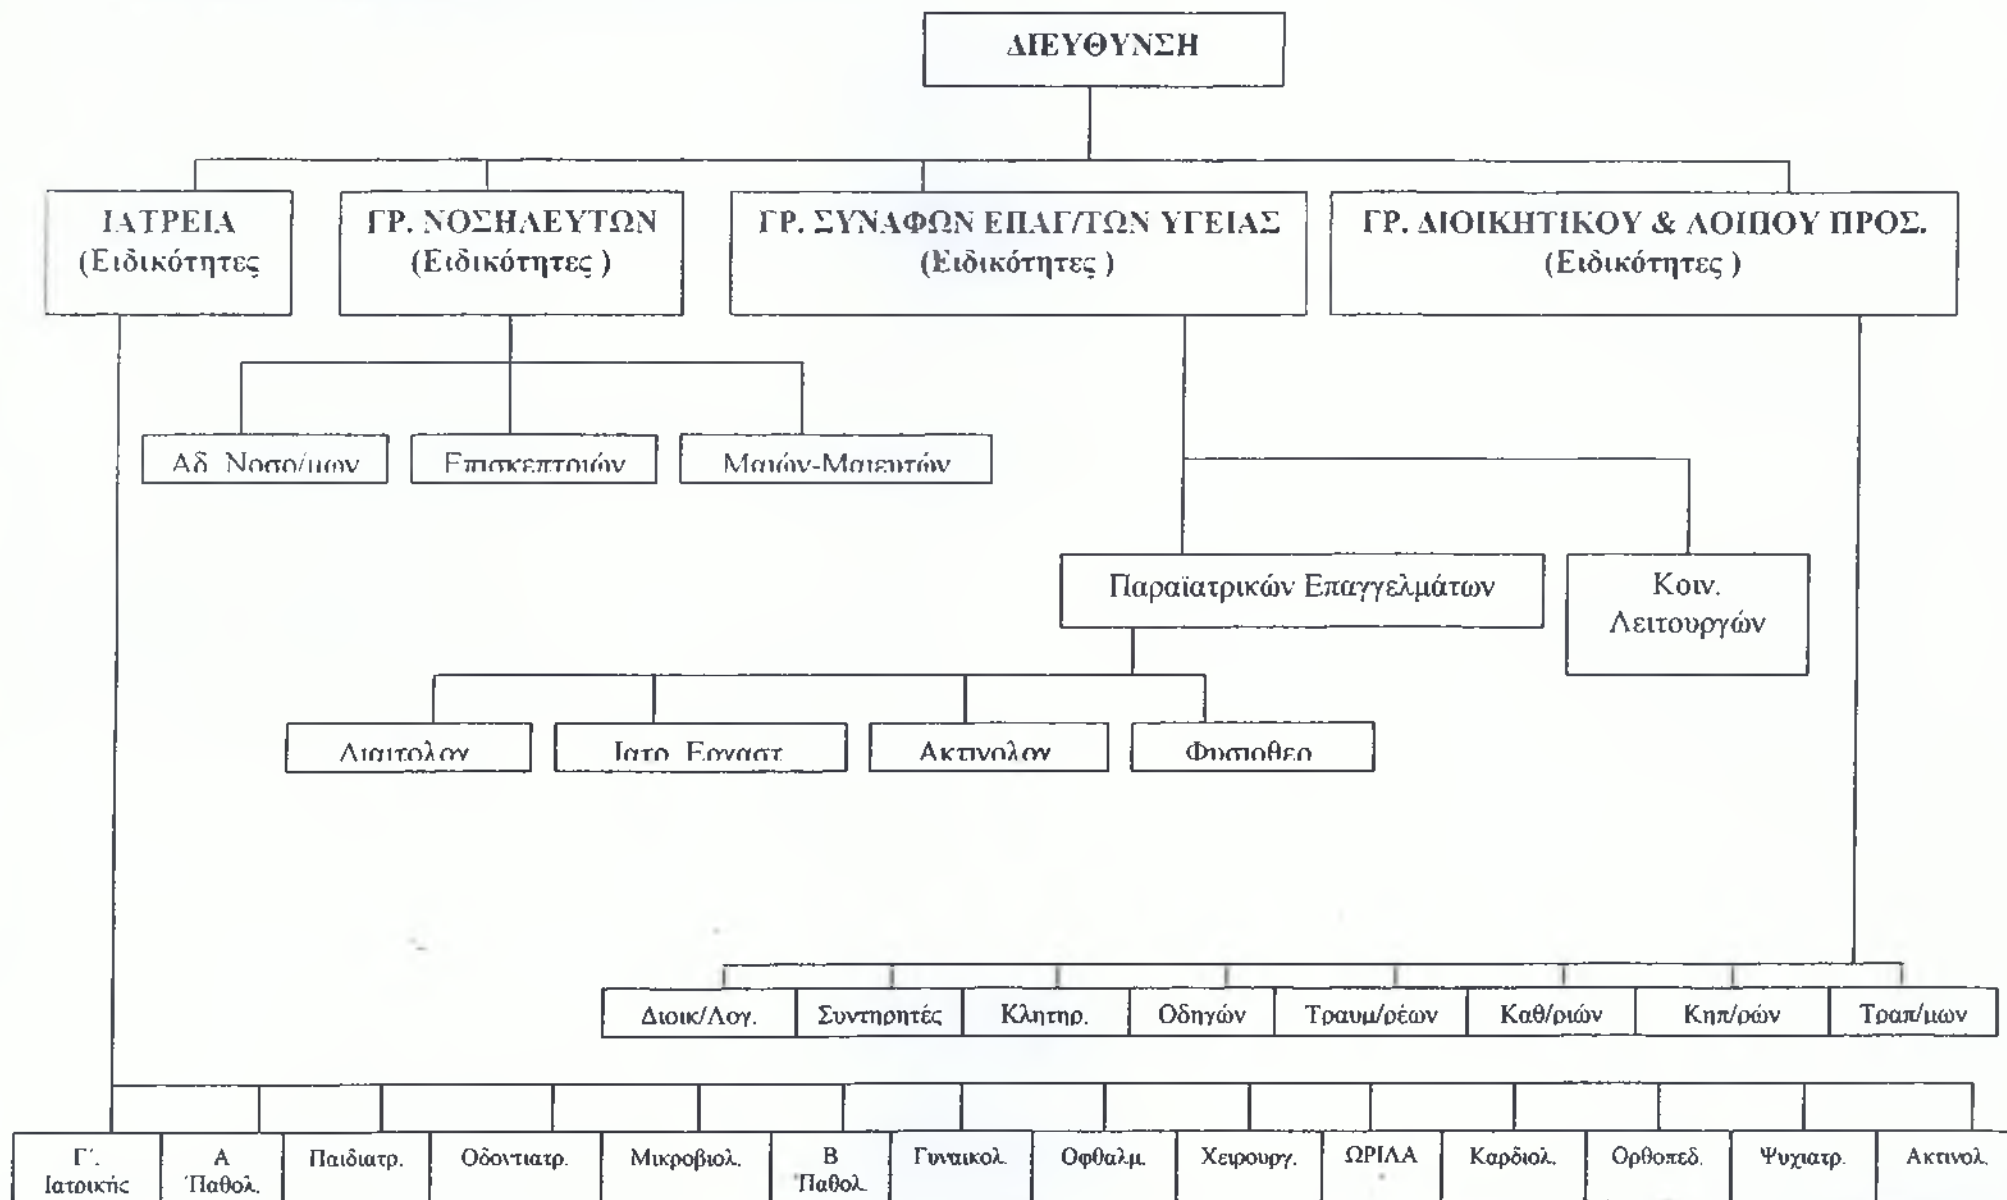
ΔΙΕΥΘΥΝΣΗ

ΙΑΤΡΕΙΑ (Ειδικότητες

ΓΡ. ΝΟΣΗΛΕΥΤΩΝ (Ειδικότητες )

ΓΡ. ΣΥΝΑΦΩΝ ΕΠΑΓ/ΤΩΝ ΥΓΕΙΑΣ (Ειδικότητες )

ΓΡ. ΔΙΟΙΚΗΤΙΚΟΥ & ΛΟΙΠΟΥ ΠΡΟΣ. (Ειδικότητες )

Αδ. Νοσο/μων

Επισκεπτριών

Μαιών-Μαιευτών

Παραϊατρικών Επαγγελμάτων

Κοιν. Λειτουργών

Διαιτολ.

Ιατρ. Εργαστ.

Ακτινολ.

Φυσιοθερ.

Διοικ/Λογ.

Συντηρητές

Κλητηρ.

Οδηγών

Τραυμ/ρέων

Καθ/ριών

Κηπ/ρών

Τραπ/μων

Γ'. Ιατρικής

Α Παθολ.

Παιδιατρ.

Οδοντιατρ.

Μικροβιολ.

Β Παθολ.

Γυναικολ.

Οφθαλμ.

Χειρουργ.

ΩΡΙΛΑ

Καρδιολ.

Ορθοπεδ.

Ψυχιατρ.

Ακτινολ.